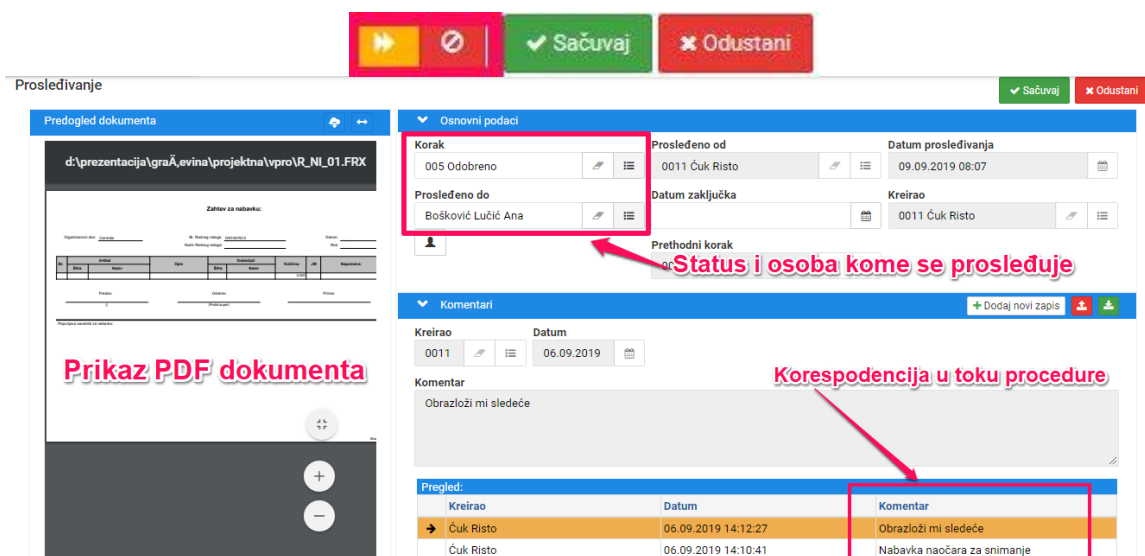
Sačuvaj
Odustani

Prosleđivanje

Sačuvaj
Odustani

Predogled dokumenta

d:\prezentacija\graĂ,evina\projektna\vpro\R_NI_01.FRX

Zahtev za nabavku:

Prikaz PDF dokumenta

Osnovni podaci

Korak
005 Odobreno

Prosleđeno od
0011 Čuk Risto

Datum prosleđivanja
09.09.2019 08:07

Prosleđeno do
Bošković Lučić Ana

Datum zaključka

Kreirao
0011 Čuk Risto

Prethodni korak

Status i osoba kome se prosleđuje

Komentari

Dodaj novi zapis

Kreirao
0011

Datum
06.09.2019

Komentar
Obrazloži mi sledeće

Korespodencija u toku procedure

Pregled:

| | Kreirao | Datum | Komentar |
|---|---|---|---|
| ➔ | Čuk Risto | 06.09.2019 14:12:27 | Obrazloži mi sledeće |
| | Čuk Risto | 06.09.2019 14:10:41 | Nabavka naočara za snimanje |